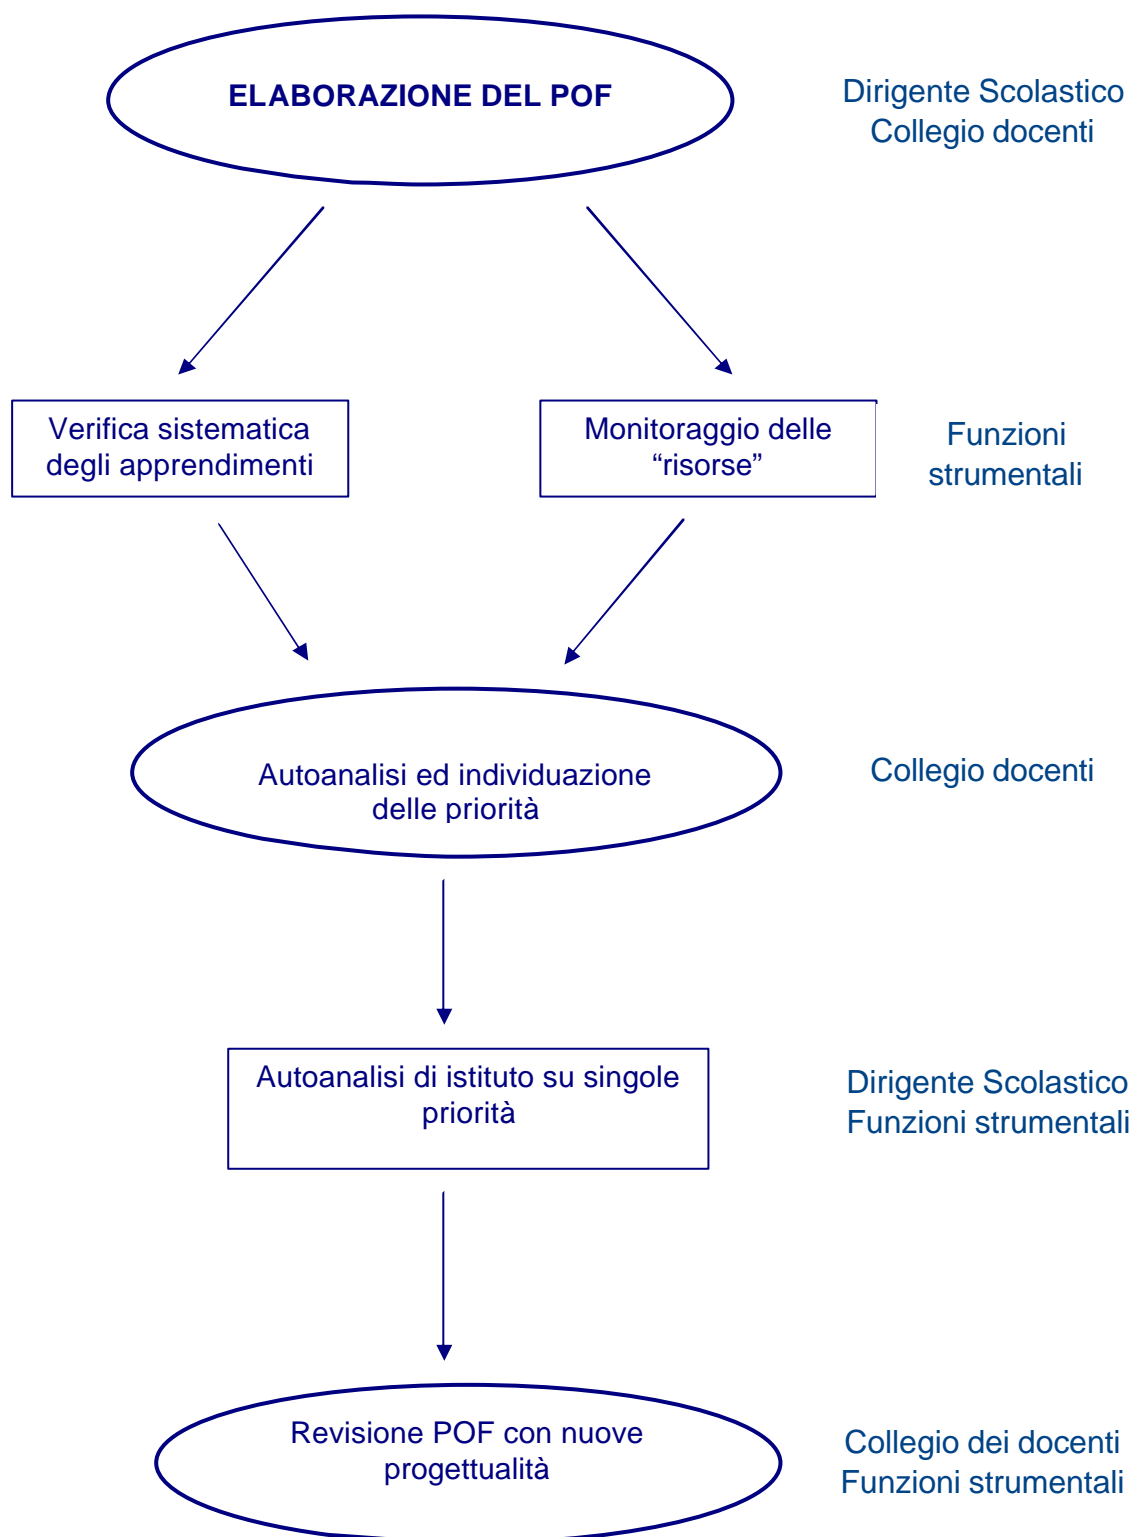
ELABORAZIONE DEL POF

Dirigente Scolastico
Collegio docenti

Verifica sistematica degli apprendimenti

Monitoraggio delle "risorse"

Funzioni strumentali

Autoanalisi ed individuazione delle priorità

Collegio docenti

Autoanalisi di istituto su singole priorità

Dirigente Scolastico
Funzioni strumentali

Revisione POF con nuove progettualità

Collegio dei docenti
Funzioni strumentali